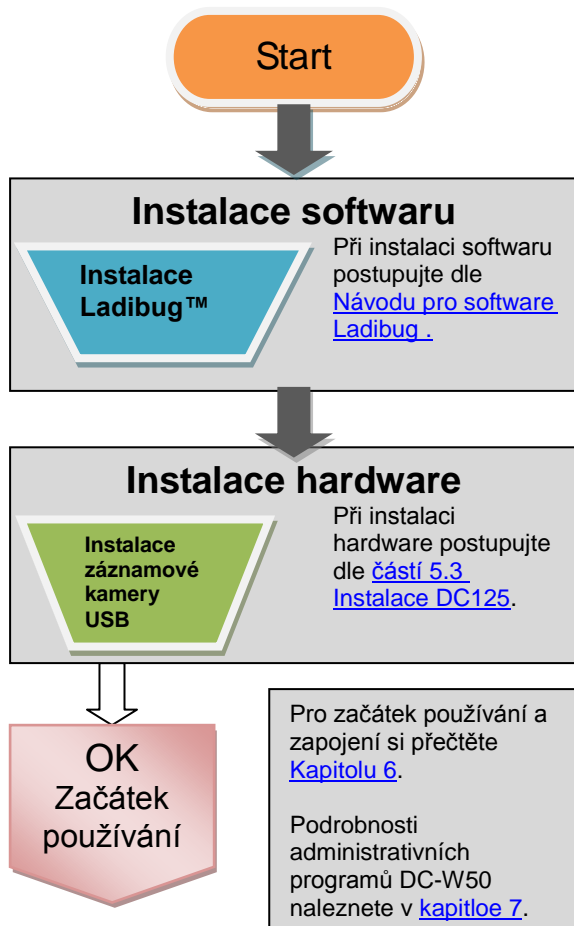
Start

Instalace softwaru

Instalace Ladibug™

Při instalaci softwaru postupujte dle Návodu pro software Ladibug .

Instalace hardware

Instalace záznamové kamery USB

Při instalaci hardware postupujte dle částí 5.3 Instalace DC125.

OK
Začátek používání

Pro začátek používání a zapojení si přečtěte Kapitolu 6.

Podrobnosti administrativních programů DC-W50 naleznete v kapitloe 7.